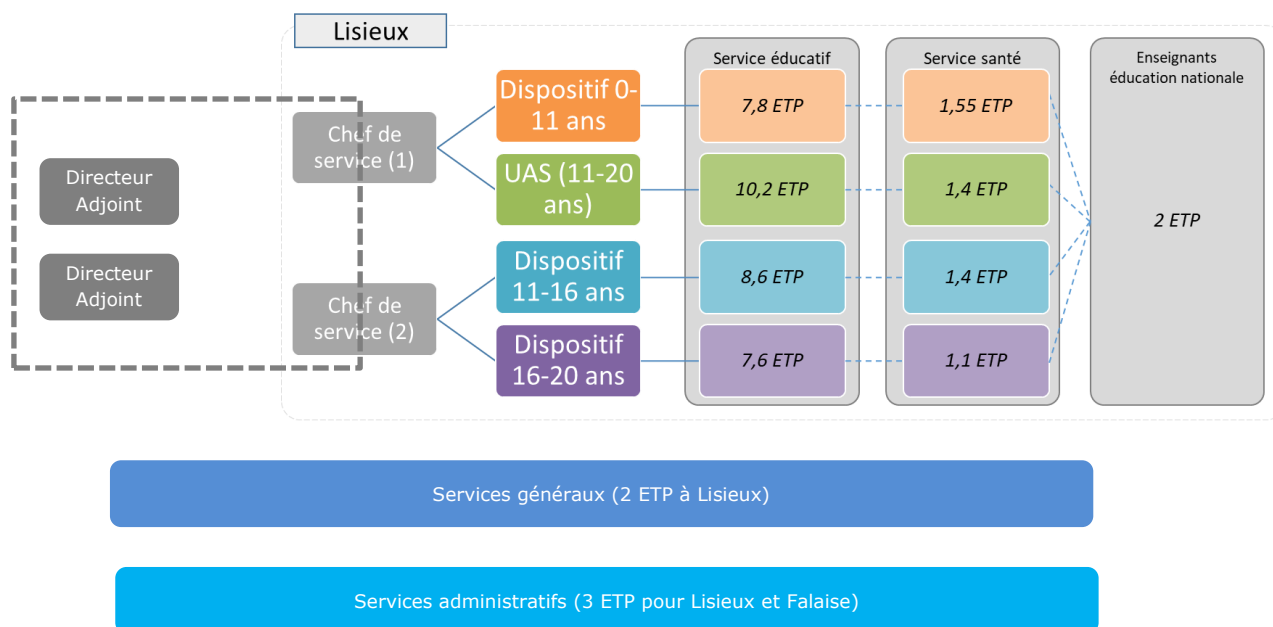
Lisieux

Directeur Adjoint

Directeur Adjoint

Chef de service (1)

Chef de service (2)

Dispositif 0-11 ans

UAS (11-20 ans)

Dispositif 11-16 ans

Dispositif 16-20 ans

Service éducatif

7,8 ETP

10,2 ETP

8,6 ETP

7,6 ETP

Service santé

1,55 ETP

1,4 ETP

1,4 ETP

1,1 ETP

Enseignants éducation nationale

2 ETP

Services généraux (2 ETP à Lisieux)

Services administratifs (3 ETP pour Lisieux et Falaise)